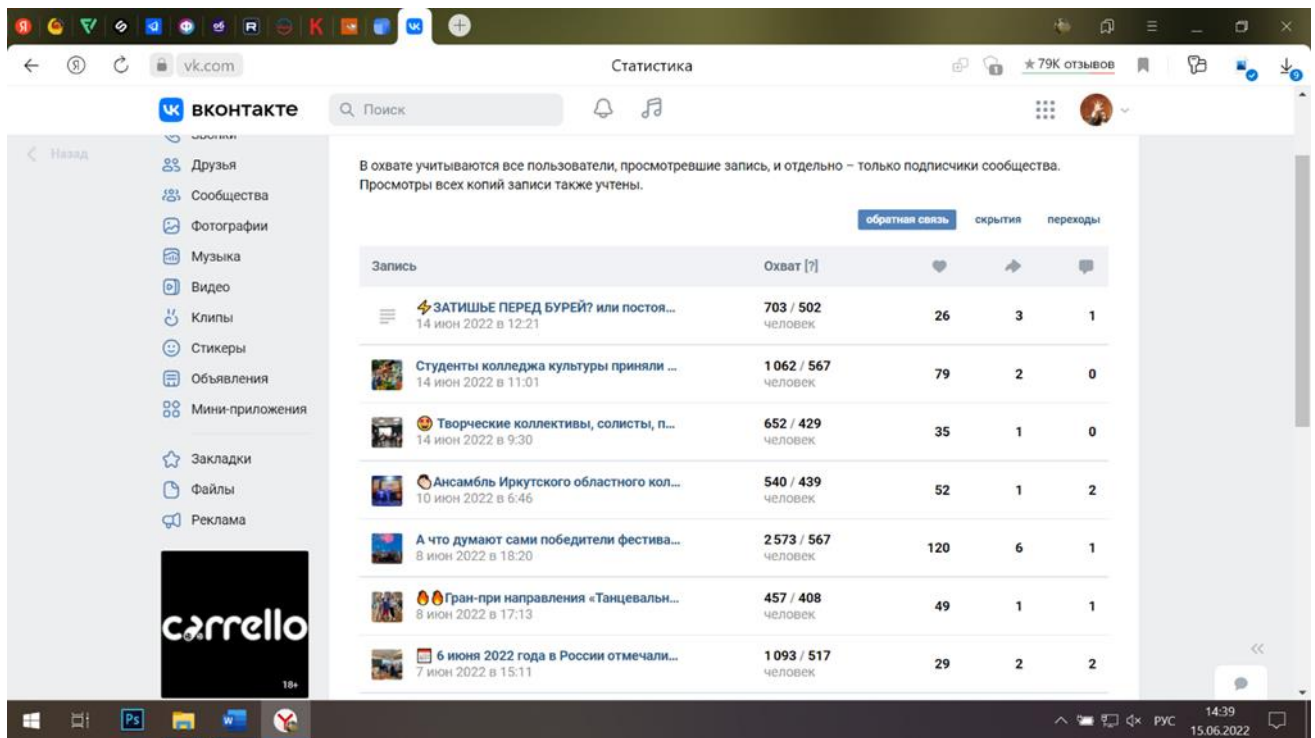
vk.com

Статистика

★79K отзывов

вконтакте

Поиск

Назад

Друзья
Сообщества
Фотографии
Музыка
Видео
Клипы
Стикеры
Объявления
Мини-приложения

Закладки
Файлы
Реклама

carrello
18+

В охвате учитываются все пользователи, просмотревшие запись, и отдельно – только подписчики сообщества. Просмотры всех копий записи также учтены.

обратная связь скрытия переходы

| Запись | Охват [?] | | | |
|---|---|---|---|---|
| ⚡ЗАТИШЬЕ ПЕРЕД БУРЕЙ? или постоя... 14 июн 2022 в 12:21 | 703 / 502 человек | 26 | 3 | 1 |
| Студенты колледжа культуры приняли ... 14 июн 2022 в 11:01 | 1 062 / 567 человек | 79 | 2 | 0 |
| Творческие коллективы, солисты, п... 14 июн 2022 в 9:30 | 652 / 429 человек | 35 | 1 | 0 |
| Ансамбль Иркутского областного кол... 10 июн 2022 в 6:46 | 540 / 439 человек | 52 | 1 | 2 |
| А что думают сами победители фестива... 8 июн 2022 в 18:20 | 2 573 / 567 человек | 120 | 6 | 1 |
| Гран-при направления «Танцевальн... 8 июн 2022 в 17:13 | 457 / 408 человек | 49 | 1 | 1 |
| 6 июня 2022 года в России отмечали... 7 июн 2022 в 15:11 | 1 093 / 517 человек | 29 | 2 | 2 |

РУС 14:39 15.06.2022